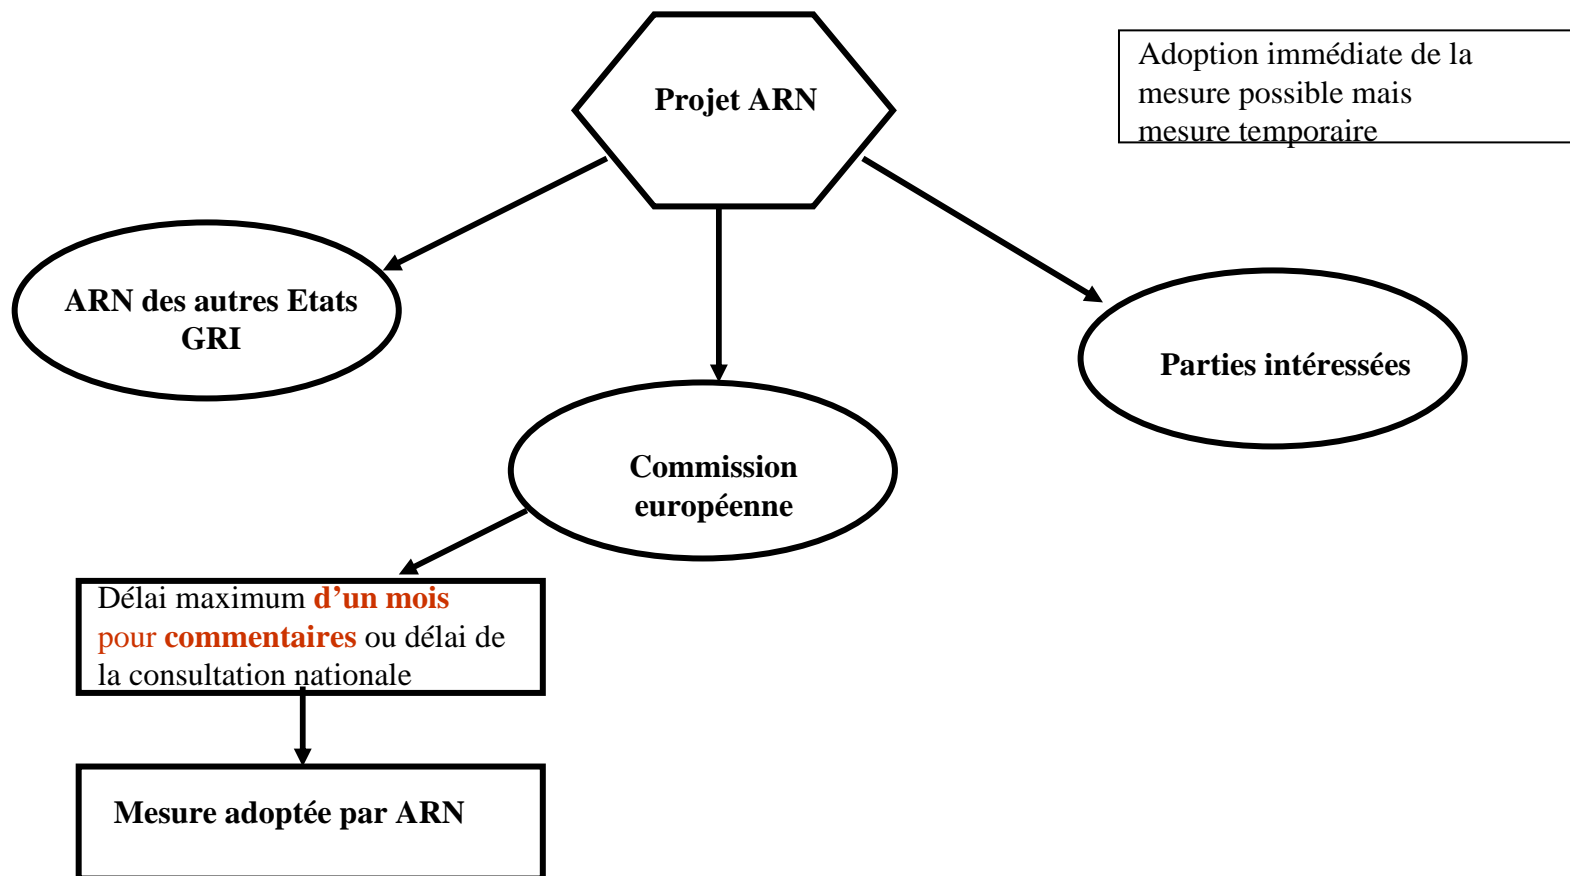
Projet ARN

Adoption immédiate de la mesure possible mais mesure temporaire

ARN des autres Etats GRI

Parties intéressées

Commission européenne

Délai maximum d'un mois pour commentaires ou délai de la consultation nationale

Mesure adoptée par ARN